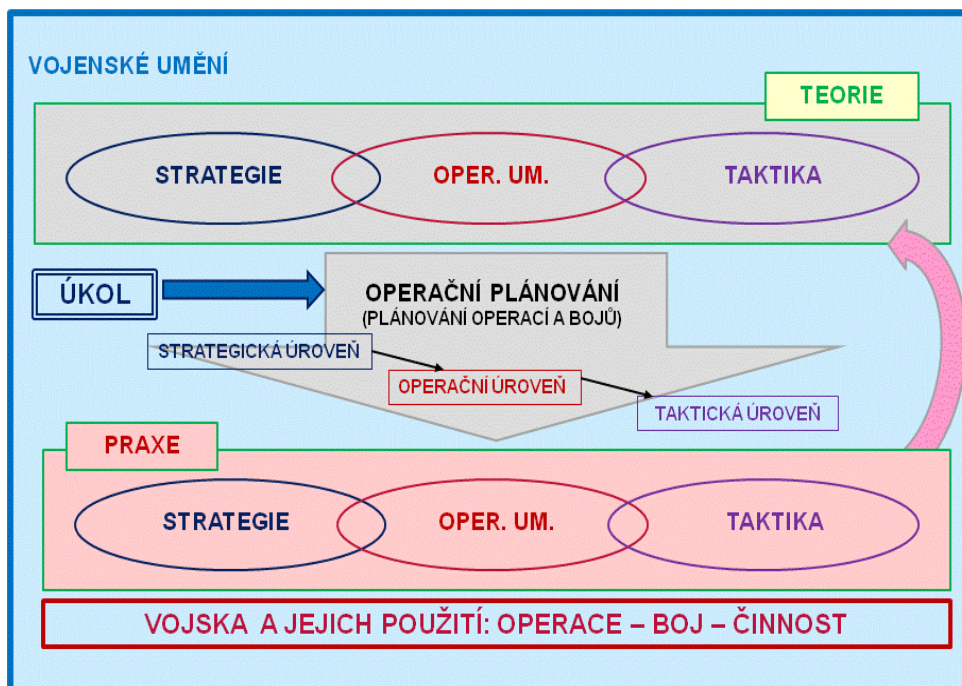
VOJENSKÉ UMĚNÍ

TEORIE

STRATEGIE

OPER. UM.

TAKTIKA

ÚKOL

OPERAČNÍ PLÁNOVÁNÍ
(PLÁNOVÁNÍ OPERACÍ A BOJŮ)

STRATEGICKÁ ÚROVEŇ

OPERAČNÍ ÚROVEŇ

TAKTICKÁ ÚROVEŇ

PRAXE

STRATEGIE

OPER. UM.

TAKTIKA

VOJSKA A JEJICH POUŽITÍ: OPERACE – BOJ – ČINNOST